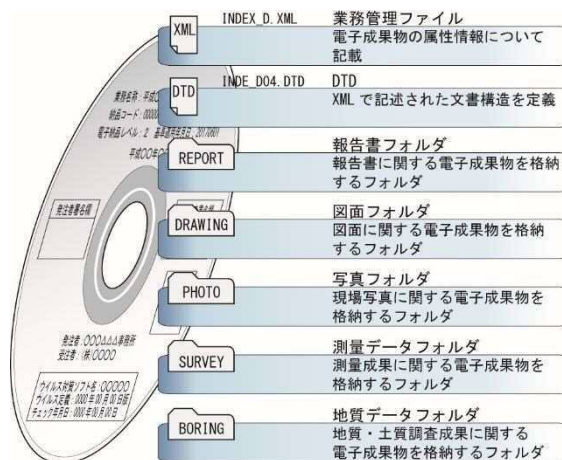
XML INDEX_D.XML 業務管理ファイル
電子成果物の属性情報について記載

DTD INDE_D04.DTD DTD
XML で記述された文書構造を定義

業務名称：平成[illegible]
納品コード：0000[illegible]
電子納品レベル：2 基準適用年月日：2017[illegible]
平成OO年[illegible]

REPORT 報告書フォルダ
報告書に関する電子成果物を格納するフォルダ

発注者署名欄

DRAWING 図面フォルダ
図面に関する電子成果物を格納するフォルダ

PHOTO 写真フォルダ
現場写真に関する電子成果物を格納するフォルダ

発注者：OOOΔΔΔ事務所
受注者：(株)OOOO

SURVEY 測量データフォルダ
測量成果に関する電子成果物を格納するフォルダ

ウイルス対策ソフト名：OOOOO
ウイルス定義：000年00月00日版
チェック年月日：000年00月00日

BORING 地質データフォルダ
地質・土質調査成果に関する電子成果物を格納するフォルダ